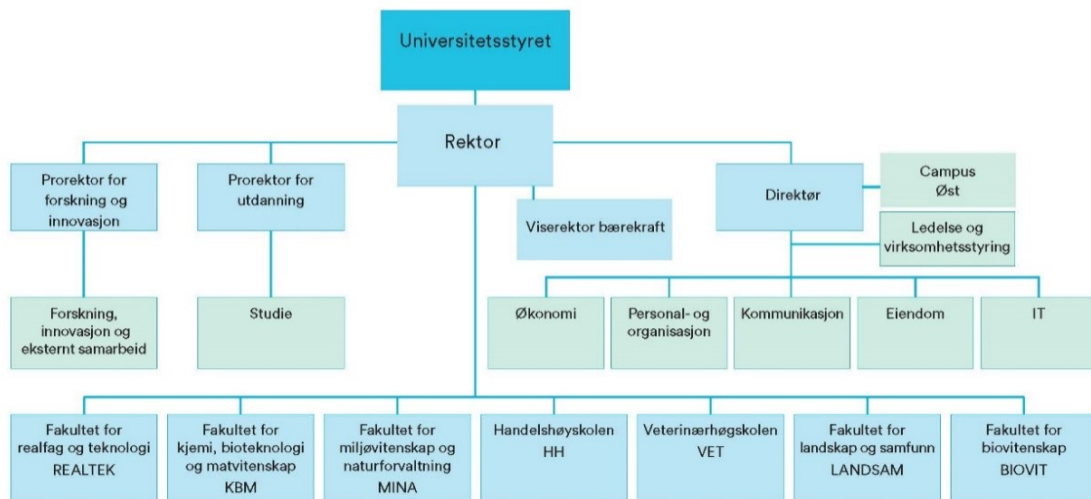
Universitetsstyret

Rektor

Prorektor for forskning og innovasjon

Prorektor for utdanning

Viserektor bærekraft

Direktør

Campus Øst

Ledelse og virksomhetsstyring

Forskning, innovasjon og eksternt samarbeid

Studie

Økonomi

Personal- og organisasjon

Kommunikasjon

Eiendom

IT

Fakultet for realfag og teknologi REALTEK

Fakultet for kjemi, bioteknologi og matvitenskap KBM

Fakultet for miljøvitenskap og naturforvaltning MINA

Handelshøyskolen HH

Veterinærhøgskolen VET

Fakultet for landskap og samfunn LANDSAM

Fakultet for biovitenskap BIOVIT